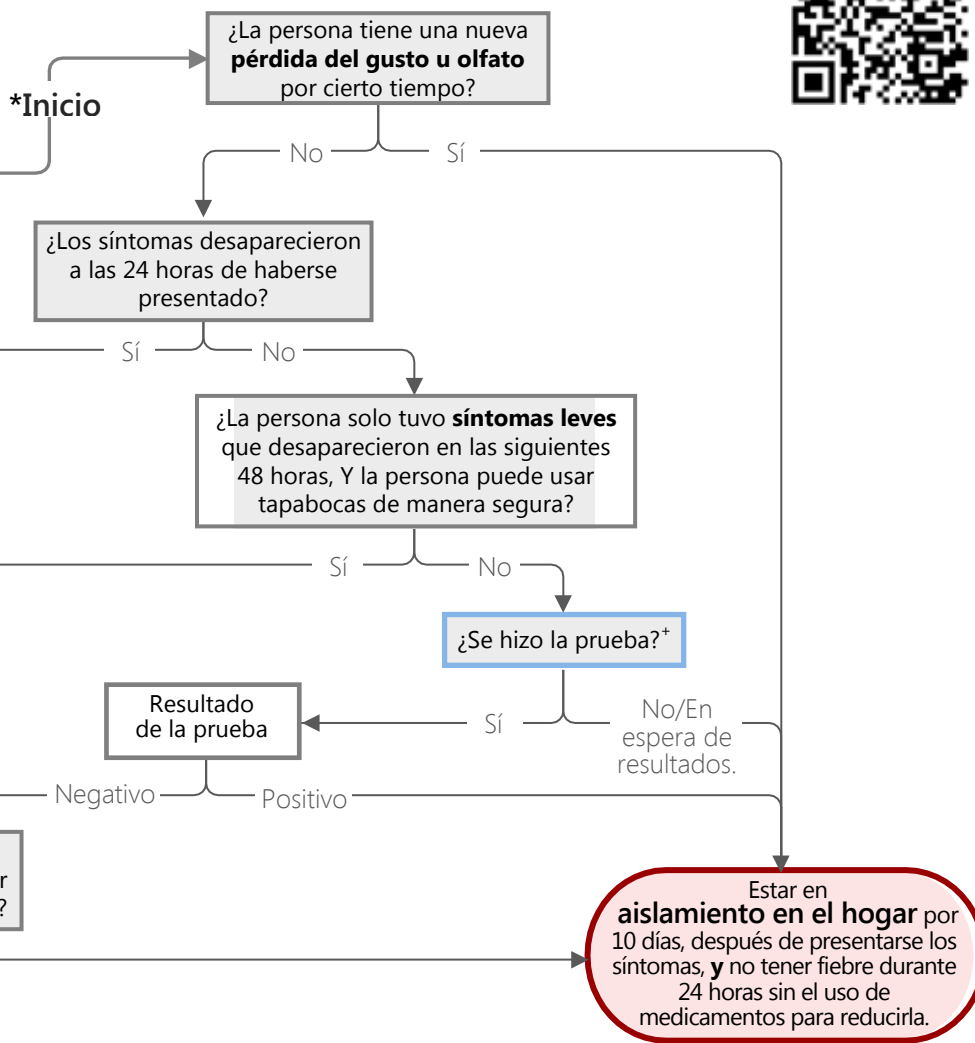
*Inicio

¿La persona tiene una nueva **pérdida del gusto u olfato** por cierto tiempo?

No

Sí

¿Los síntomas desaparecieron a las 24 horas de haberse presentado?

Sí

No

¿La persona solo tuvo **síntomas leves** que desaparecieron en las siguientes 48 horas, Y la persona puede usar tapabocas de manera segura?

Sí

No

¿Se hizo la prueba?$^+$

Resultado de la prueba

Sí

No/En espera de resultados.

Negativo

Positivo

r

?

Estar en **aislamiento en el hogar** por 10 días, después de presentarse los síntomas, **y** no tener fiebre durante 24 horas sin el uso de medicamentos para reducirla.